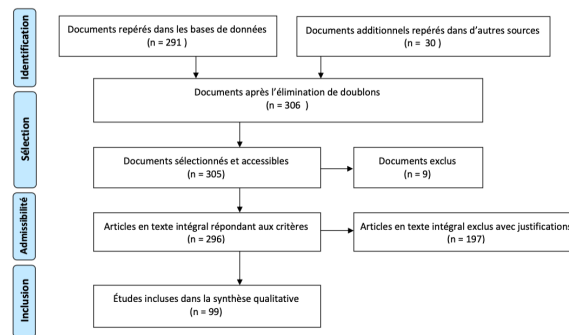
Identification

Documents repérés dans les bases de données
(n = 291 )

Documents additionnels repérés dans d'autres sources
(n = 30 )

Sélection

Documents après l'élimination de doublons
(n = 306 )

Documents sélectionnés et accessibles
(n = 305)

Documents exclus
(n = 9)

Admissibilité

Articles en texte intégral répondant aux critères
(n = 296)

Articles en texte intégral exclus avec justifications
(n = 197)

Inclusion

Études incluses dans la synthèse qualitative
(n = 99)